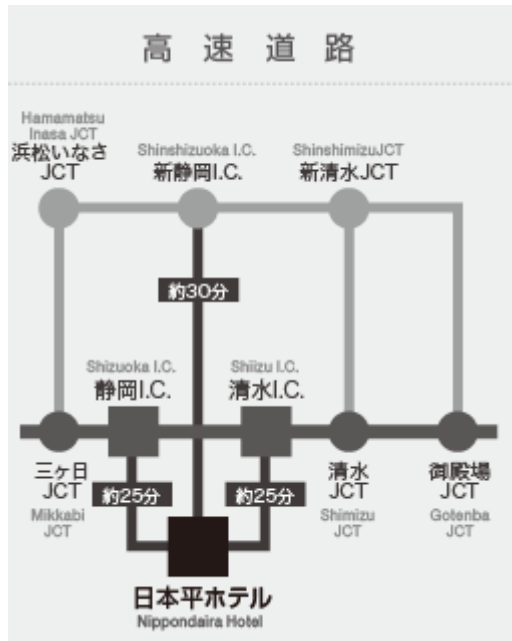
高 速 道 路

Hamamatsu Inasa JCT
浜松いなさ JCT

Shinshizuoka I.C.
新静岡I.C.

ShinshimizuJCT
新清水JCT

約30分

Shizuoka I.C.
静岡I.C.

Shiizu I.C.
清水I.C.

三ヶ日 JCT
Mikkabi JCT

約25分

約25分

清水 JCT
Shimizu JCT

御殿場 JCT
Gotenba JCT

日本平ホテル
Nippondaira Hotel